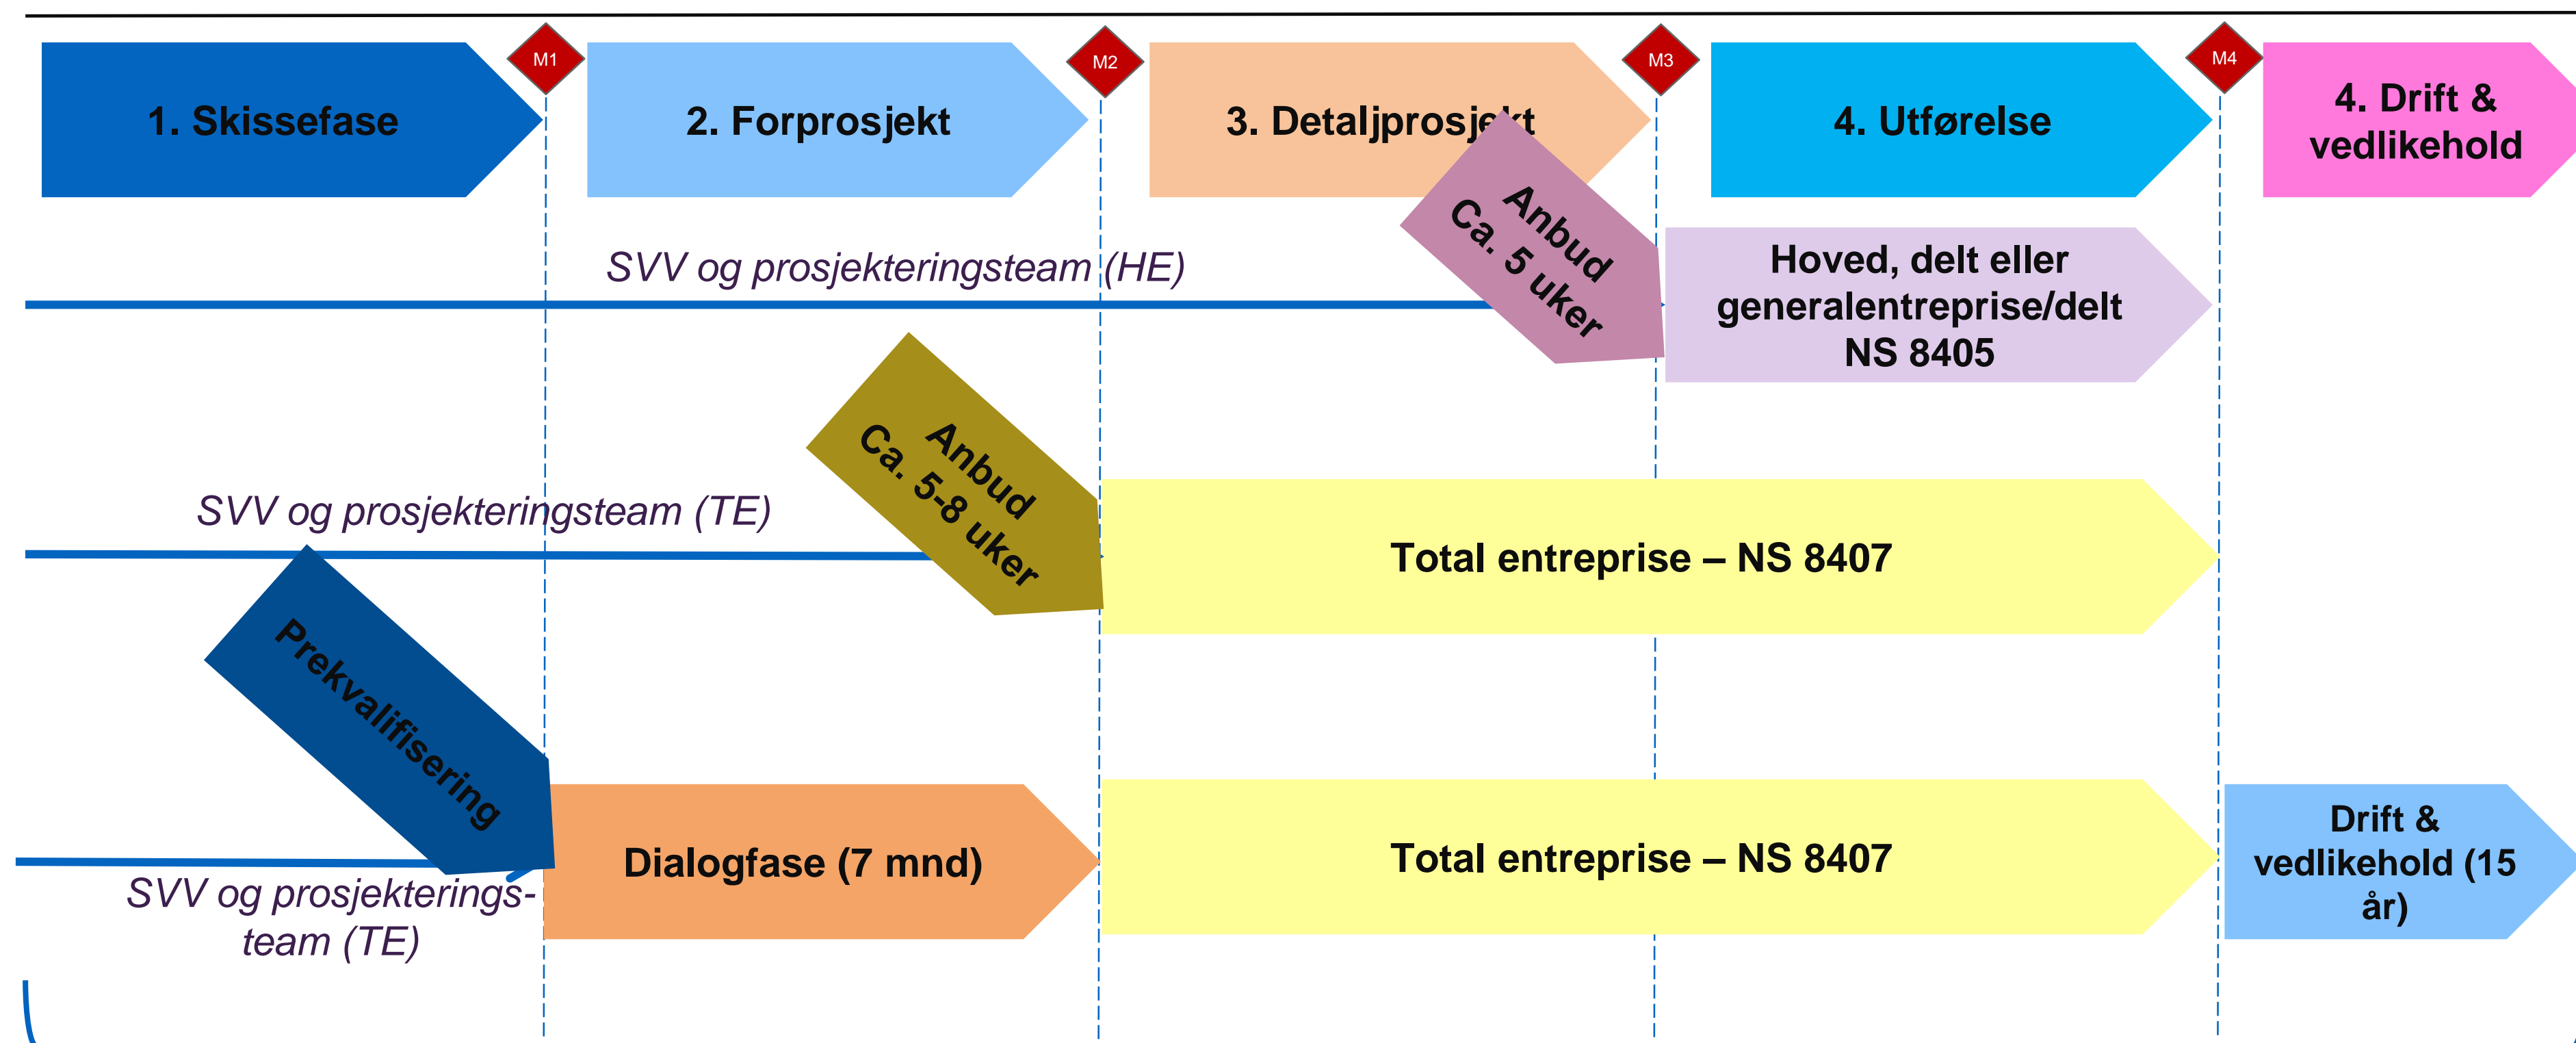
1. Skissefase

M1

2. Forprosjekt

M2

3. Detaljprosj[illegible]kt

M3

4. Utførelse

M4

4. Drift & vedlikehold

SVV og prosjekteringsteam (HE)

Anbud
Ca. 5 uker

Hoved, delt eller generalentreprise/delt NS 8405

SVV og prosjekteringsteam (TE)

Anbud
Ca. 5-8 uker

Total entreprise – NS 8407

Prekvalifisering

SVV og prosjekterings-team (TE)

Dialogfase (7 mnd)

Total entreprise – NS 8407

Drift & vedlikehold (15 år)